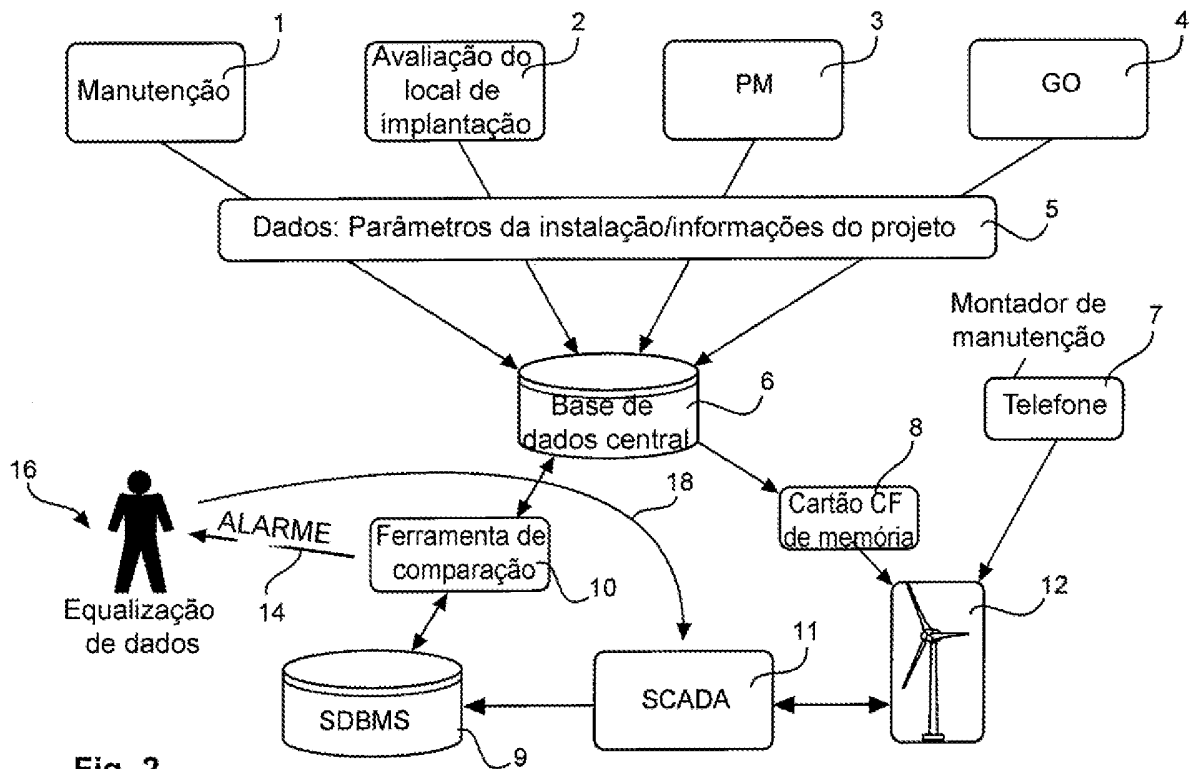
1
Manutenção

2
Avaliação do local de implantação

3
PM

4
GO

Dados: Parâmetros da instalação/informações do projeto
5

Montador de manutenção
7

Base de dados central
6

Telefone

16

18

8
Cartão CF de memória

ALARME

Ferramenta de comparação
10

14

Equalização de dados

12

11

SCADA

SDBMS

9

Fig. 2